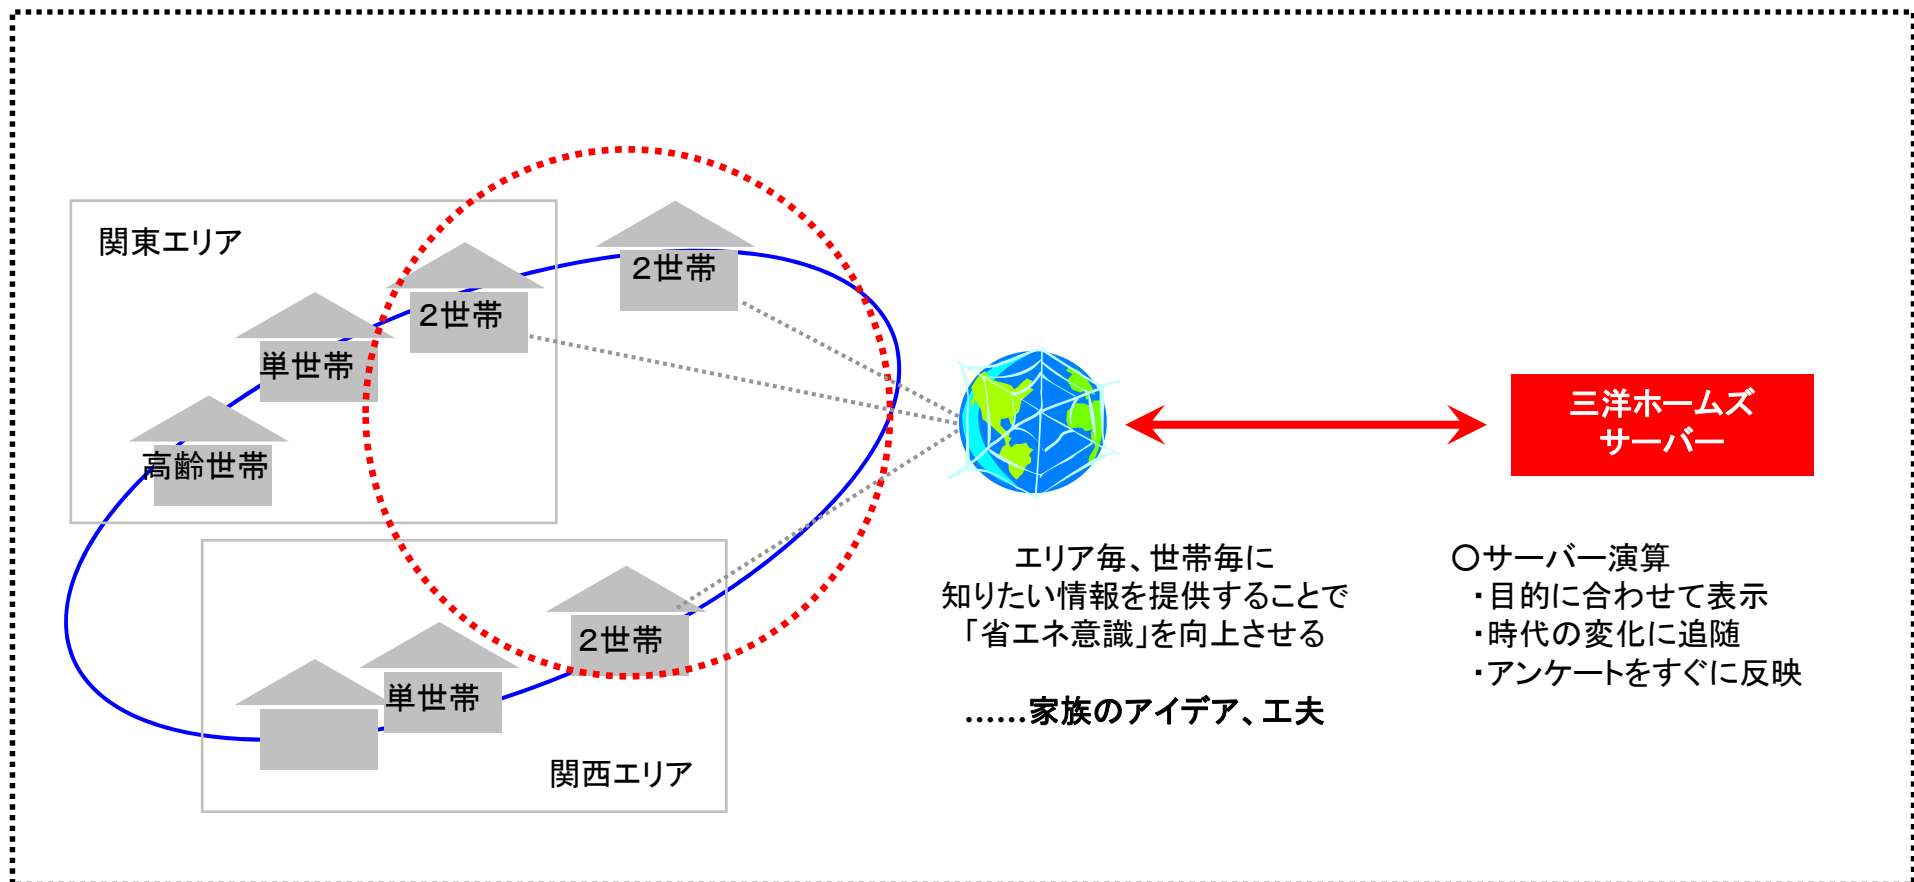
関東エリア

単世帯

2世帯

2世帯

高齢世帯

2世帯

単世帯

関西エリア

三洋ホームズ
サーバー

エリア毎、世帯毎に
知りたい情報を提供することで
「省エネ意識」を向上させる

……家族のアイデア、工夫

○サーバー演算
・目的に合わせて表示
・時代の変化に追随
・アンケートをすぐに反映